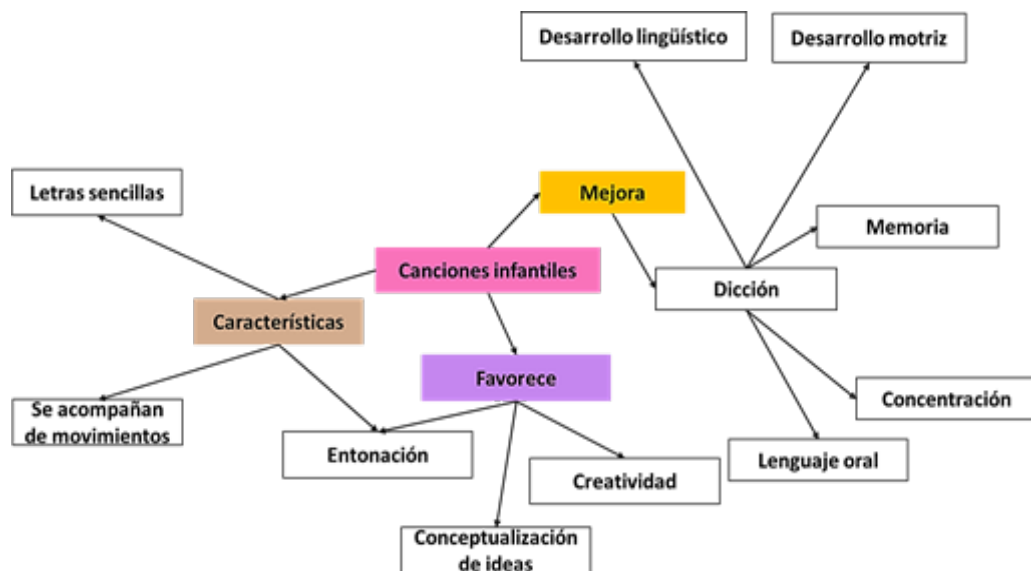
Desarrollo lingüístico

Desarrollo motriz

Letras sencillas

Mejora

Memoria

Canciones infantiles

Dicción

Características

Favorece

Concentración

Se acompañan de movimientos

Entonación

Creatividad

Lenguaje oral

Conceptualización de ideas